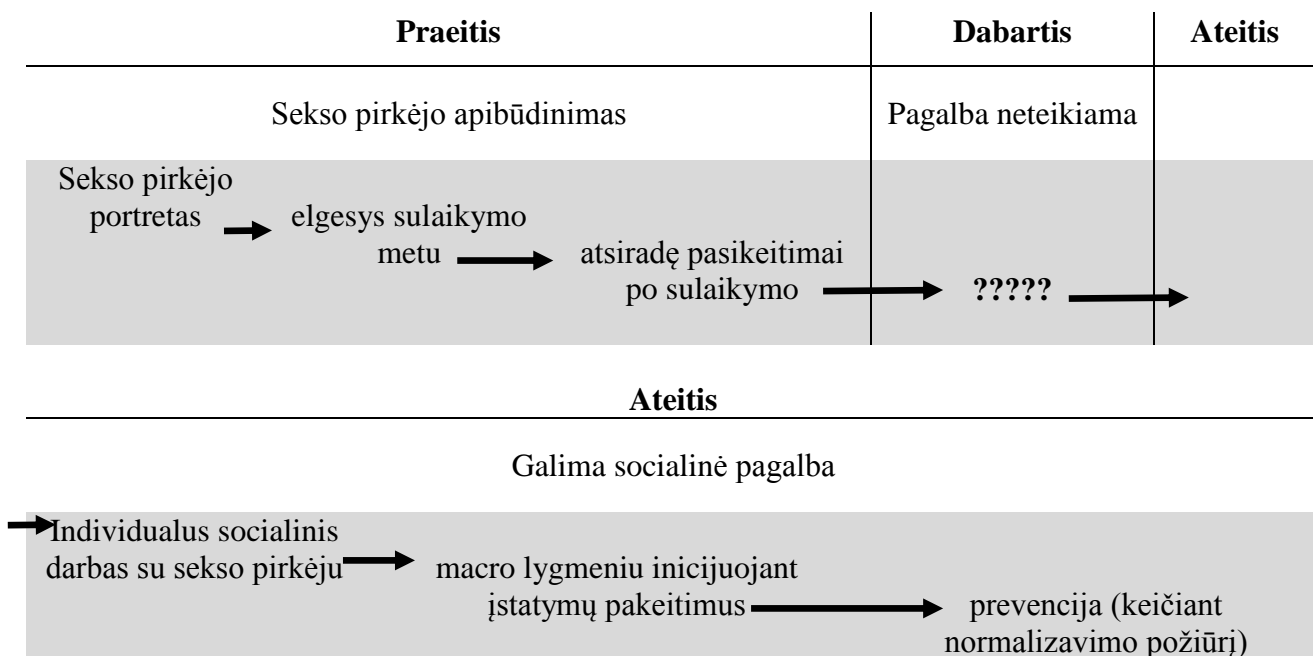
| Praeitis | Dabartis | Ateitis |
|---|---|---|
| Sekso pirkėjo apibūdinimas | Pagalba neteikiama | |
| Sekso pirkėjo portretas → elgesys sulaikymo metu → atsiradę pasikeitimai po sulaikymo → | ????? → | |

**Ateitis**

Galima socialinė pagalba

→ Individualus socialinis darbas su sekso pirkėju → macro lygmeniu inicijuojant įstatymų pakeitimus → prevencija (keičiant normalizavimo požiūrį)